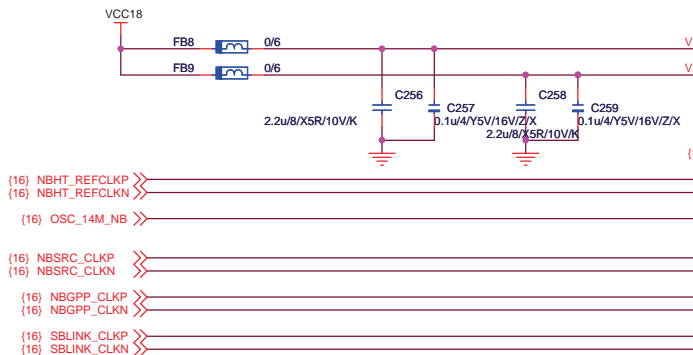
VCC18

FB8 0/6

FB9 0/6

C256
2.2u/8/X5R/10V/K

C257
0.1u/4/Y5V/16V/Z/X

C258
2.2u/8/X5R/10V/K

C259
0.1u/4/Y5V/16V/Z/X

V

V

{

{16} NBHT_REFCLKP
{16} NBHT_REFCLKN

{16} OSC_14M_NB

{16} NBSRC_CLKP
{16} NBSRC_CLKN

{16} NBGPP_CLKP
{16} NBGPP_CLKN

{16} SBLINK_CLKP
{16} SBLINK_CLKN